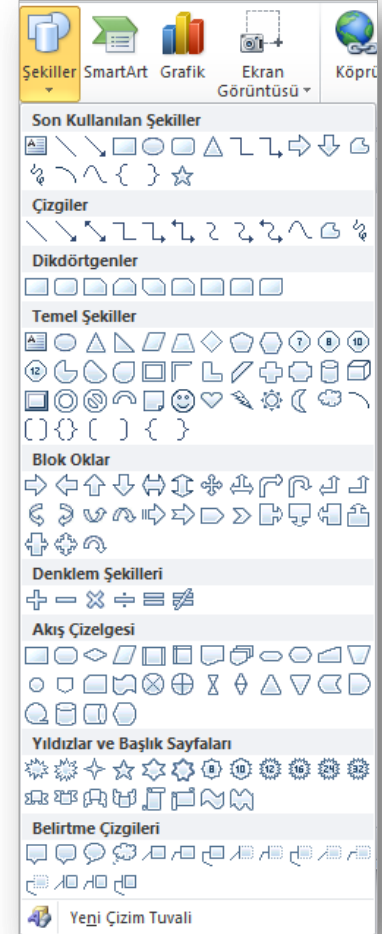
Şekiller SmartArt Grafik Ekran Görüntüsü Köprü

Son Kullanılan Şekiller

Çizgiler

Dikdörtgenler

Temel Şekiller

7 8 10 12

Blok Oklar

Denklem Şekilleri

Akış Çizelgesi

Yıldızlar ve Başlık Sayfaları

8 10 12 16 24 32

Belirtme Çizgileri

Yeni Çizim Tuvali